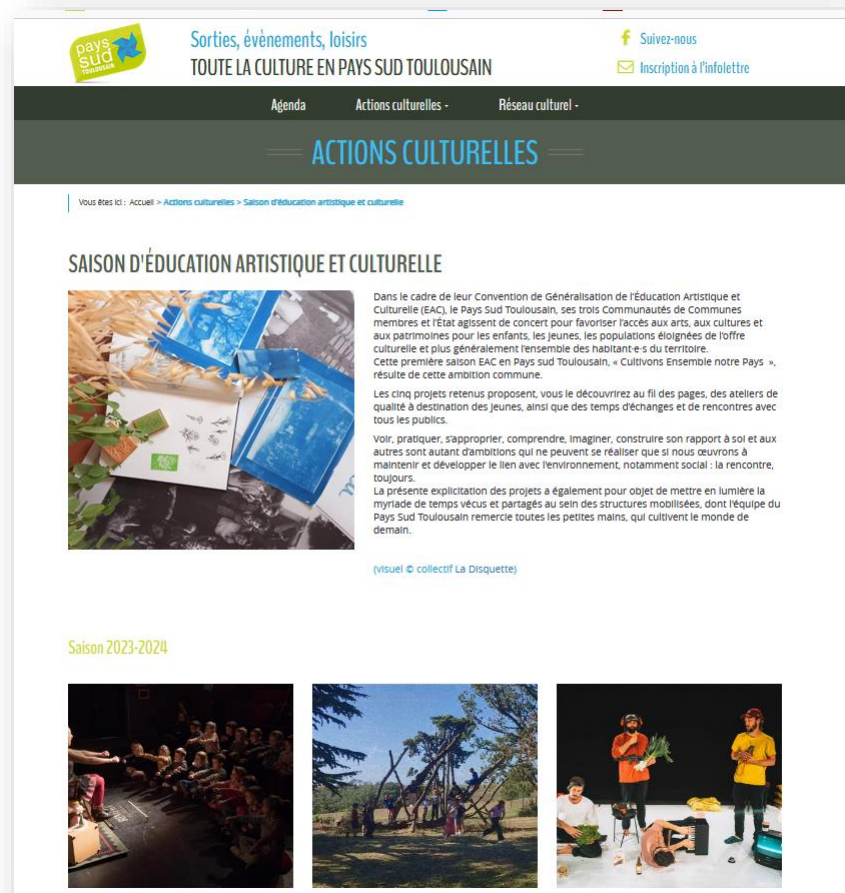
pays sud TOULOUSAIN

Sorties, évènements, loisirs
TOUTE LA CULTURE EN PAYS SUD TOULOUSAIN

Suivez-nous
Inscription à l'infolettre

Agenda
Actions culturelles -
Réseau culturel -

ACTIONS CULTURELLES

Vous êtes ici : Accueil > Actions culturelles > Saison d'éducation artistique et culturelle

SAISON D'ÉDUCATION ARTISTIQUE ET CULTURELLE

Dans le cadre de leur Convention de Généralisation de l'Éducation Artistique et Culturelle (EAC), le Pays Sud Toulousain, ses trois Communautés de Communes membres et l'État agissent de concert pour favoriser l'accès aux arts, aux cultures et aux patrimoines pour les enfants, les jeunes, les populations éloignées de l'offre culturelle et plus généralement l'ensemble des habitant·e·s du territoire.
Cette première saison EAC en Pays sud Toulousain, « Cultivons Ensemble notre Pays », résulte de cette ambition commune.

Les cinq projets retenus proposent, vous le découvrirez au fil des pages, des ateliers de qualité à destination des jeunes, ainsi que des temps d'échanges et de rencontres avec tous les publics.

Voir, pratiquer, s'approprier, comprendre, imaginer, construire son rapport à soi et aux autres sont autant d'ambitions qui ne peuvent se réaliser que si nous œuvrons à maintenir et développer le lien avec l'environnement, notamment social : la rencontre, toujours.
La présente explicitation des projets a également pour objet de mettre en lumière la myriade de temps vécus et partagés au sein des structures mobilisées, dont l'équipe du Pays Sud Toulousain remercie toutes les petites mains, qui cultivent le monde de demain.

(visuel © collectif La Disquette)

Saison 2023-2024